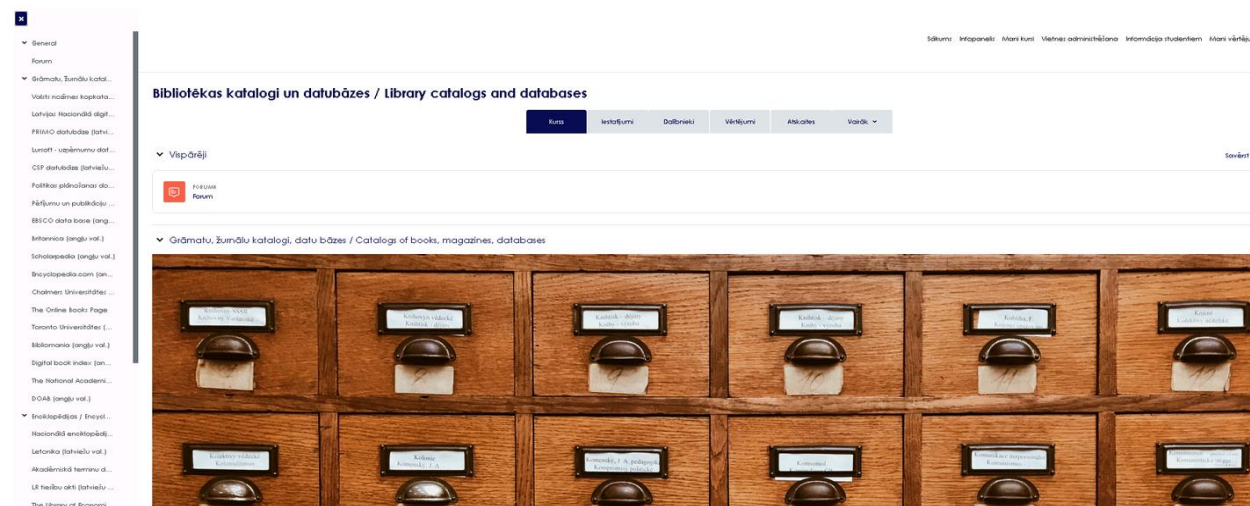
General
Forum
Grāmatu, žurnālu katal...
Valsts nozīmes kopkata...
Latvijas Nacionālā digit...
PRIMO datubāze (latvi...
Lursoft - uzņēmumu dat...
CSP datubāzes (latviešu...
Politikas plānošanas do...
Pētījumu un publikāciju ...
EBSCO data base (ang...
Britannica (angļu val.)
Scholarpedia (angļu val.)
Encyclopedia.com (an...
Chalmers Universitātes ...
The Online books Page
Toronto Universitātes (...
Bibliomania (angļu val.)
Digital book index (an...
The National Academi...
DOAB (angļu val.)
Enciklopēdijas / Encycl...
Nacionālā enciklopēdij...
Letonika (latviešu val.)
Akadēmiskā terminu d...
LR tiesību akti (latviešu ...
The Library of Economi...

Sākums Infopanelis Mani kursi Vietnes administrēšana Informācija studentiem Mani vērtēju

Bibliotēkas katalogi un datubāzes / Library catalogs and databases

Kurss Iestatījumi Dalībnieki Vērtējumi Atskaites Vairāk

Vispārēji
Savērst

FORUMS
Forum

Grāmatu, žurnālu katalogi, datu bāzes / Catalogs of books, magazines, databases